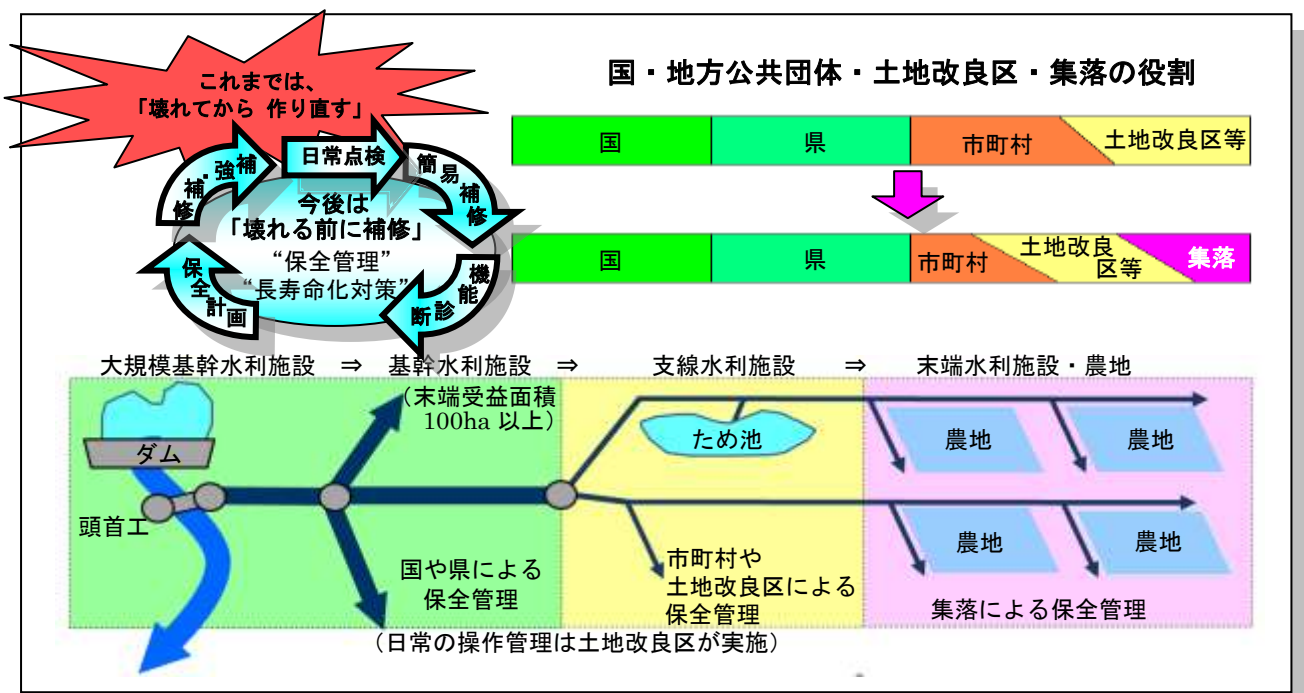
これまでは、
「壊れてから 作り直す」

日常点検
簡易補修
機能診断
保全計画
補修・補強

今後は
「壊れる前に補修」
"保全管理"
"長寿命化対策"

国・地方公共団体・土地改良区・集落の役割

| 国 | 県 | 市町村 | 土地改良区等 |
|---|---|---|---|

| 国 | 県 | 市町村 | 土地改良区等 | 集落 |
|---|---|---|---|---|

大規模基幹水利施設 ⇒ 基幹水利施設 ⇒ 支線水利施設 ⇒ 末端水利施設・農地

(末端受益面積 100ha 以上)

ダム
頭首工
ため池
農地
農地
農地
農地

国や県による保全管理
市町村や土地改良区による保全管理
集落による保全管理

(日常の操作管理は土地改良区が実施)